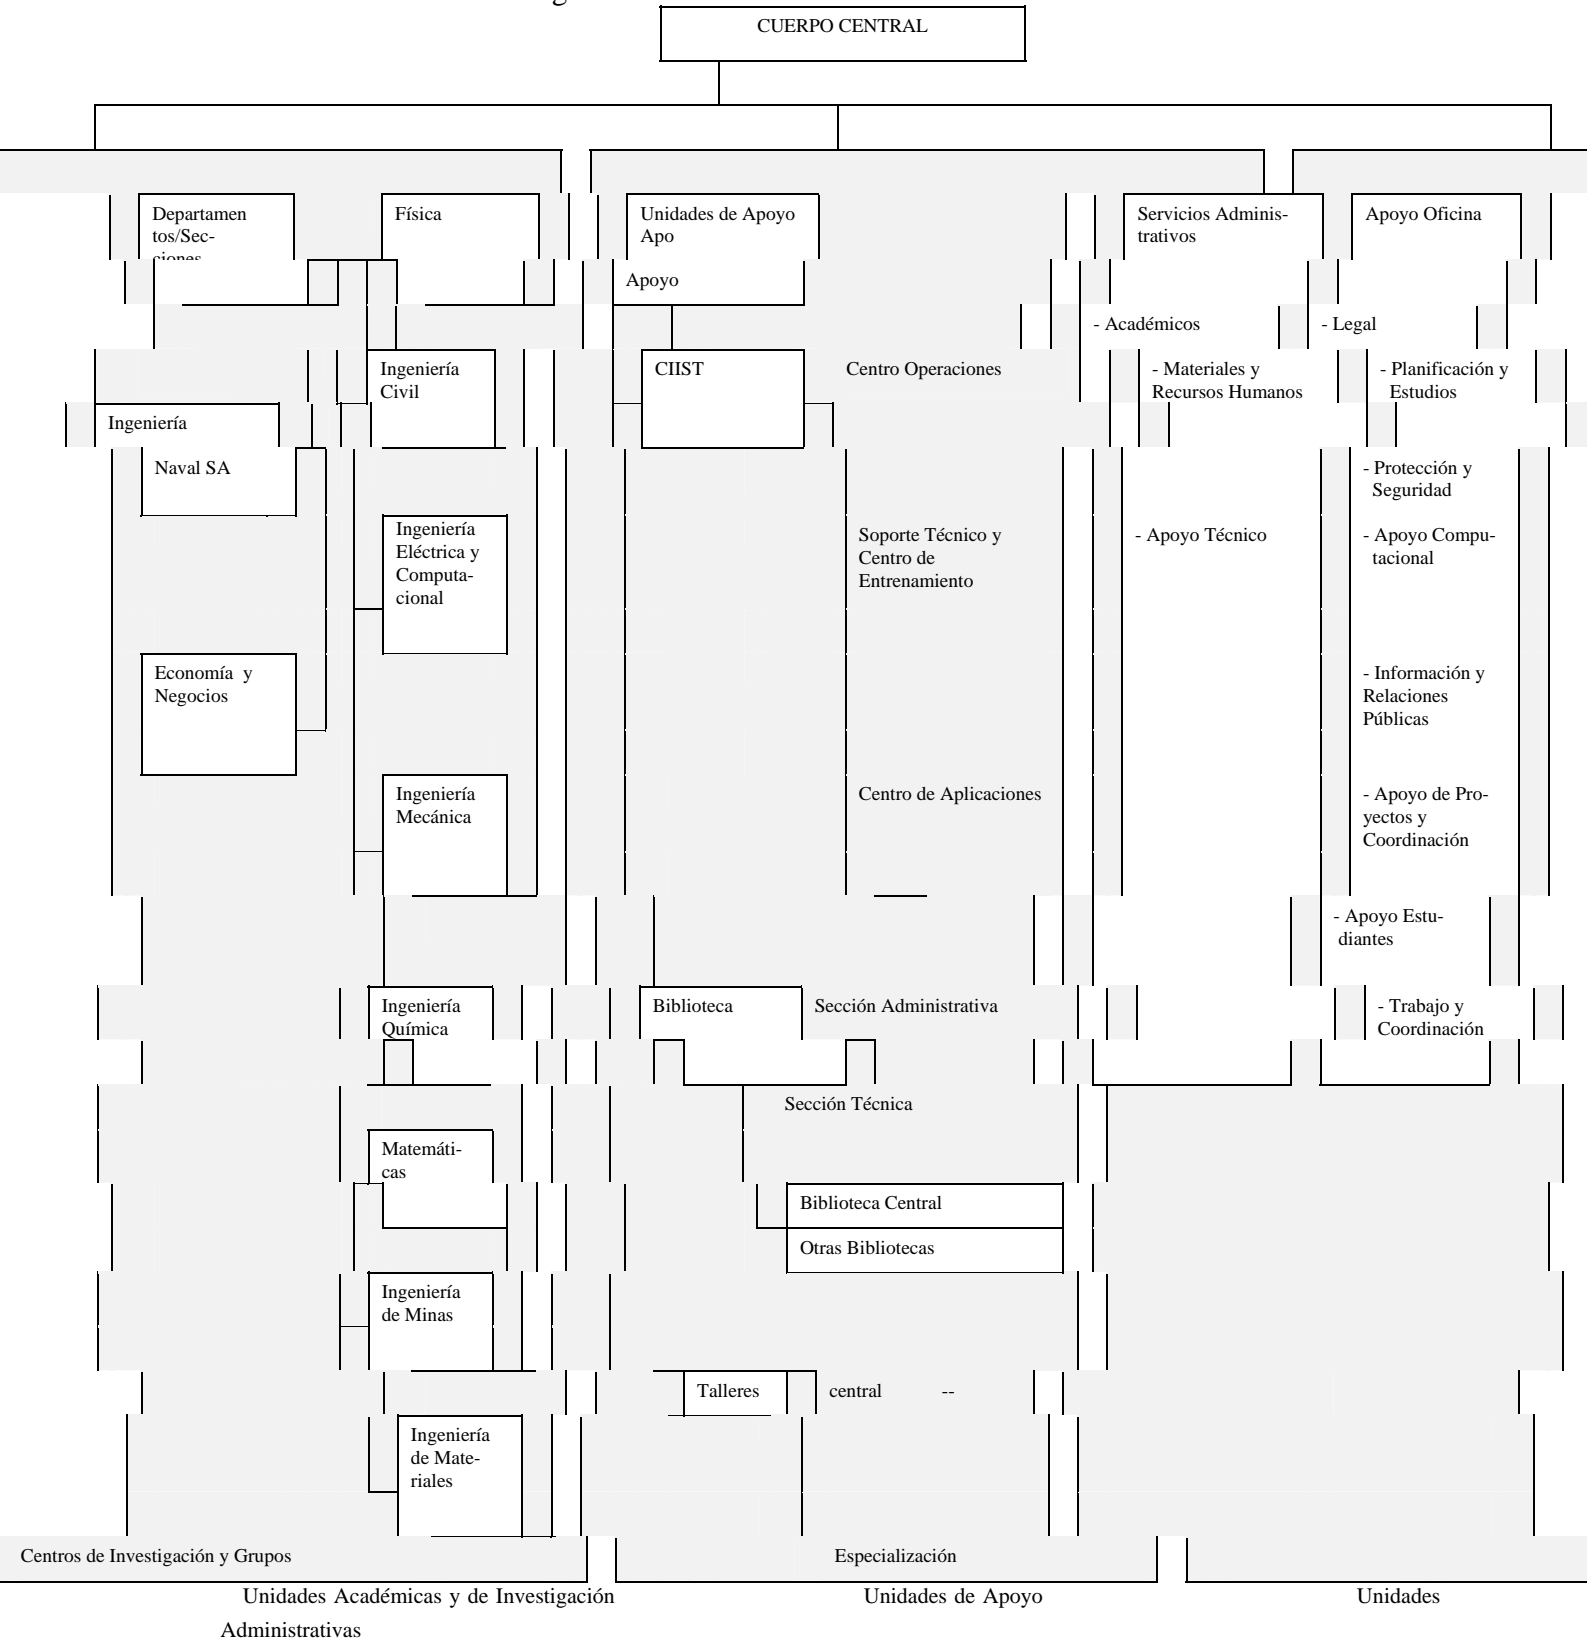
CUERPO CENTRAL

Departamentos/Secciones

Física

Unidades de Apoyo Apo

Apoyo

Servicios Administrativos

Apoyo Oficina

- Académicos

- Legal

Ingeniería Civil

CIIST

Centro Operaciones

- Materiales y Recursos Humanos

- Planificación y Estudios

Ingeniería

Naval SA

- Protección y Seguridad

Ingeniería Eléctrica y Computacional

Soporte Técnico y Centro de Entrenamiento

- Apoyo Técnico

- Apoyo Computacional

Economía y Negocios

- Información y Relaciones Públicas

Ingeniería Mecánica

Centro de Aplicaciones

- Apoyo de Proyectos y Coordinación

- Apoyo Estudiantes

Ingeniería Química

Biblioteca

Sección Administrativa

- Trabajo y Coordinación

Sección Técnica

Matemáticas

Biblioteca Central

Otras Bibliotecas

Ingeniería de Minas

Talleres

central --

Ingeniería de Materiales

Centros de Investigación y Grupos

Especialización

Unidades Académicas y de Investigación

Unidades de Apoyo

Unidades

Administrativas